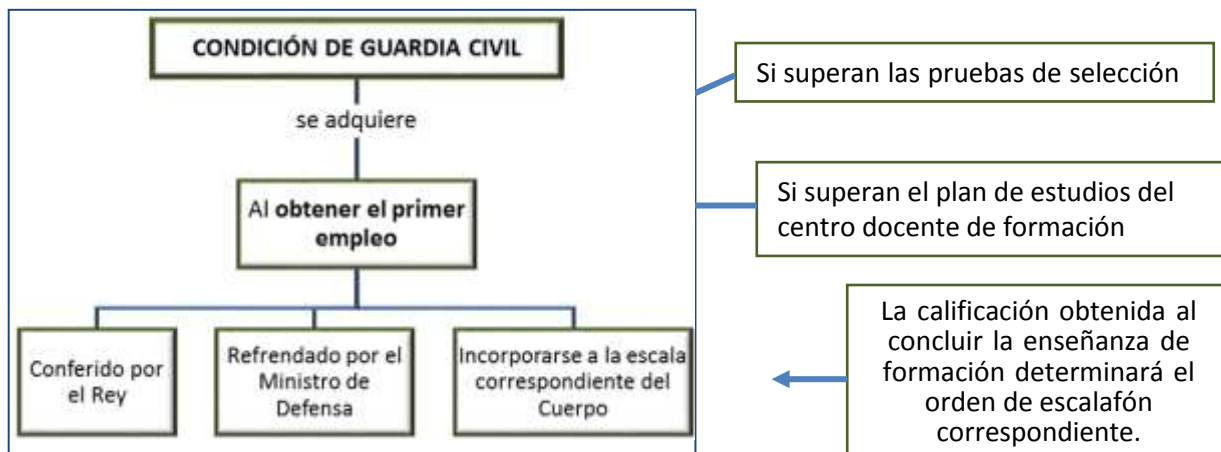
CONDICIÓN DE GUARDIA CIVIL

se adquiere

Al obtener el primer empleo

Conferido por el Rey

Refrendado por el Ministro de Defensa

Incorporarse a la escala correspondiente del Cuerpo

Si superan las pruebas de selección

Si superan el plan de estudios del centro docente de formación

La calificación obtenida al concluir la enseñanza de formación determinará el orden de escalafón correspondiente.